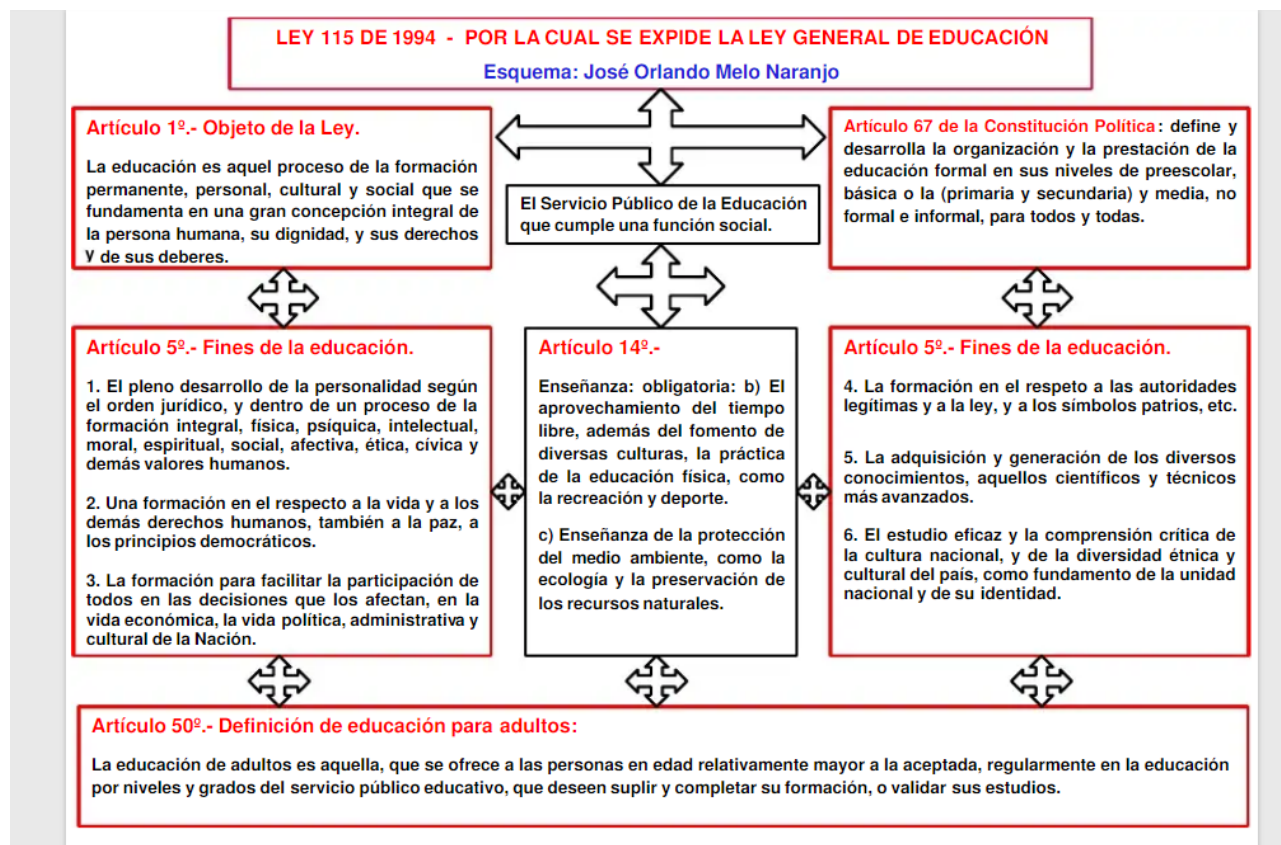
LEY 115 DE 1994 - POR LA CUAL SE EXPIDE LA LEY GENERAL DE EDUCACIÓN
Esquema: José Orlando Melo Naranjo

Artículo 1º.- Objeto de la Ley.

La educación es aquel proceso de la formación permanente, personal, cultural y social que se fundamenta en una gran concepción integral de la persona humana, su dignidad, y sus derechos y de sus deberes.

El Servicio Público de la Educación que cumple una función social.

Artículo 67 de la Constitución Política: define y desarrolla la organización y la prestación de la educación formal en sus niveles de preescolar, básica o la (primaria y secundaria) y media, no formal e informal, para todos y todas.

Artículo 5º.- Fines de la educación.

1. El pleno desarrollo de la personalidad según el orden jurídico, y dentro de un proceso de la formación integral, física, psíquica, intelectual, moral, espiritual, social, afectiva, ética, cívica y demás valores humanos.

2. Una formación en el respecto a la vida y a los demás derechos humanos, también a la paz, a los principios democráticos.

3. La formación para facilitar la participación de todos en las decisiones que los afectan, en la vida económica, la vida política, administrativa y cultural de la Nación.

Artículo 14º.-

Enseñanza: obligatoria: b) El aprovechamiento del tiempo libre, además del fomento de diversas culturas, la práctica de la educación física, como la recreación y deporte.

c) Enseñanza de la protección del medio ambiente, como la ecología y la preservación de los recursos naturales.

Artículo 5º.- Fines de la educación.

4. La formación en el respeto a las autoridades legítimas y a la ley, y a los símbolos patrios, etc.

5. La adquisición y generación de los diversos conocimientos, aquellos científicos y técnicos más avanzados.

6. El estudio eficaz y la comprensión crítica de la cultura nacional, y de la diversidad étnica y cultural del país, como fundamento de la unidad nacional y de su identidad.

Artículo 50º.- Definición de educación para adultos:

La educación de adultos es aquella, que se ofrece a las personas en edad relativamente mayor a la aceptada, regularmente en la educación por niveles y grados del servicio público educativo, que deseen suplir y completar su formación, o validar sus estudios.